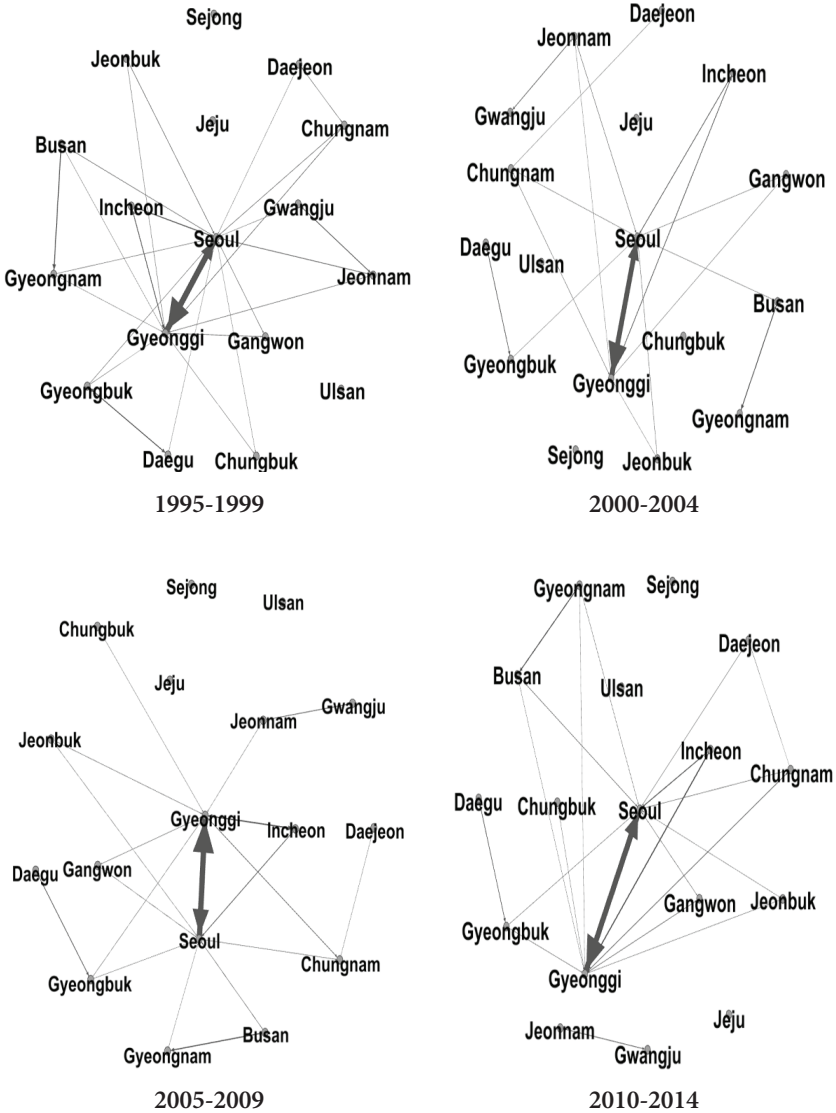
Sejong
Jeonbuk
Daejeon
Jeju
Chungnam
Busan
Incheon
Gwangju
Seoul
Gyeongnam
Jeonnam
Gyeonggi
Gangwon
Gyeongbuk
Ulsan
Daegu
Chungbuk

1995-1999

Daejeon
Jeonnam
Incheon
Gwangju
Jeju
Chungnam
Gangwon
Daegu
Seoul
Ulsan
Busan
Chungbuk
Gyeongbuk
Gyeonggi
Gyeongnam
Sejong
Jeonbuk

2000-2004

Sejong
Ulsan
Chungbuk
Jeju
Gwangju
Jeonnam
Jeonbuk
Gyeonggi
Incheon
Daejeon
Daegu
Gangwon
Seoul
Chungnam
Gyeongbuk
Busan
Gyeongnam

2005-2009

Gyeongnam
Sejong
Daejeon
Busan
Ulsan
Incheon
Chungnam
Daegu
Chungbuk
Seoul
Gangwon
Jeonbuk
Gyeongbuk
Gyeonggi
Jeju
Jeonnam
Gwangju

2010-2014